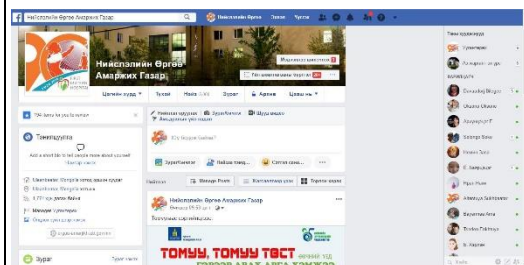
Нийслэлийн Өргөө Амарсах Газар

Нийслэлийн Өргөө

Нийслэлийн Өргөө Амархих Газар

Цагийн хуваарь

Тухай

Нийтлэл

Зураг

Бичлэг

Цааш нь

Танилцуулга

Нийслэлийн Өргөө Амархих Газар

ТОМУУ, ТОМУУ ТӨСТ

Зураг

Хайх

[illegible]